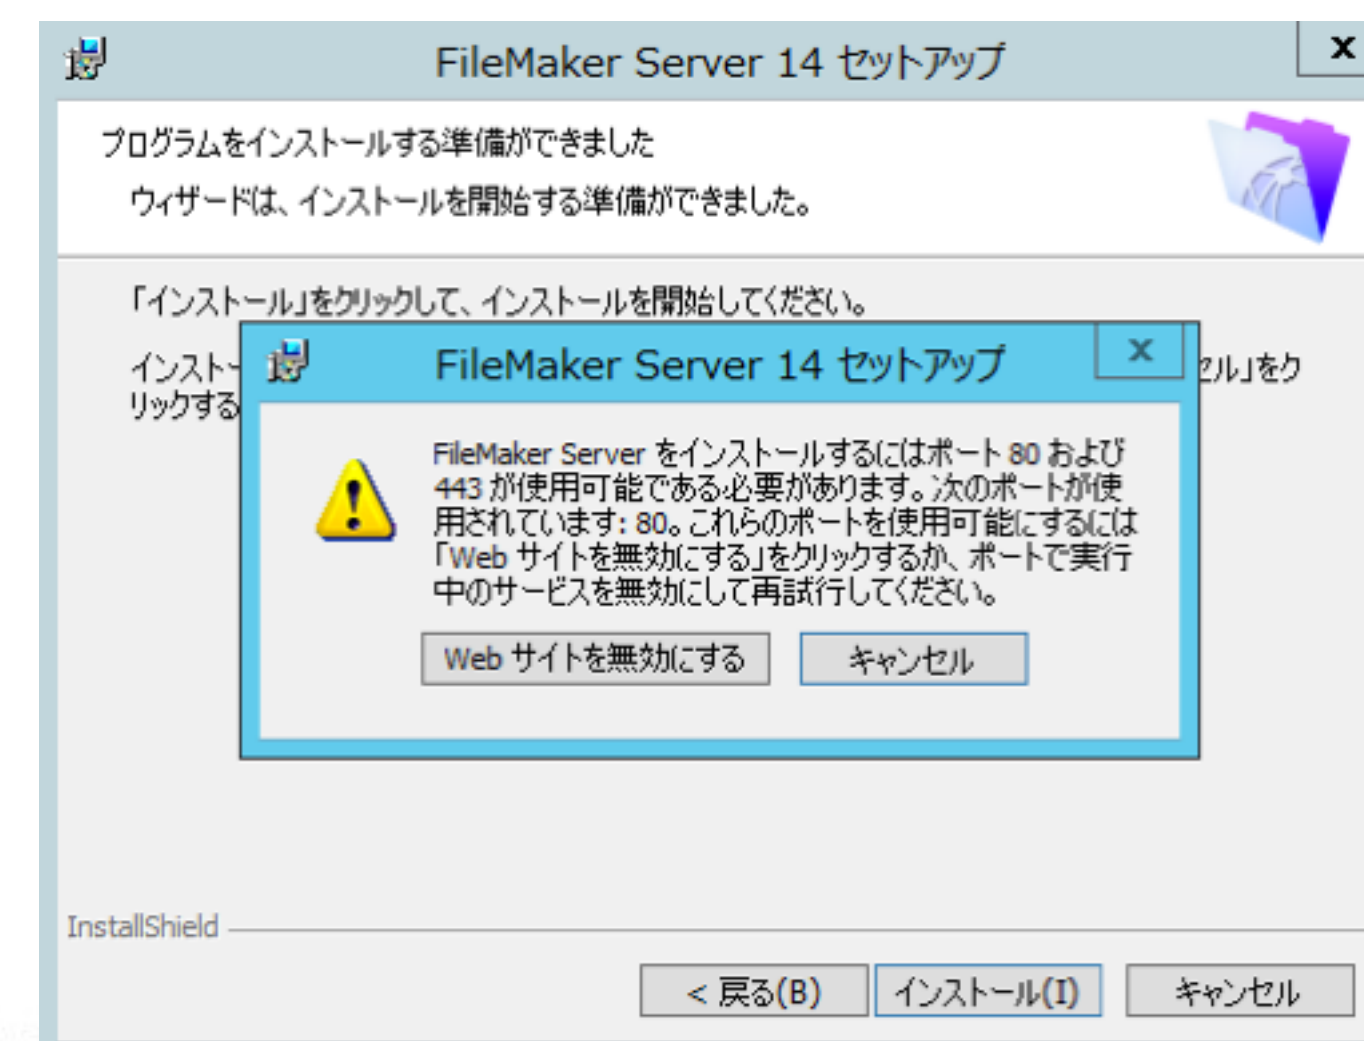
FileMaker Server 14 セットアップ

x

プログラムをインストールする準備ができました

ウィザードは、インストールを開始する準備ができました。

「インストール」をクリックして、インストールを開始してください。

インスト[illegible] リックする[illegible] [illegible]セル」をク

FileMaker Server 14 セットアップ

x

FileMaker Server をインストールするにはポート 80 および 443 が使用可能である必要があります。次のポートが使用されています: 80。これらのポートを使用可能にするには「Web サイトを無効にする」をクリックするか、ポートで実行中のサービスを無効にして再試行してください。

Web サイトを無効にする

キャンセル

InstallShield

< 戻る(B)

インストール(I)

キャンセル